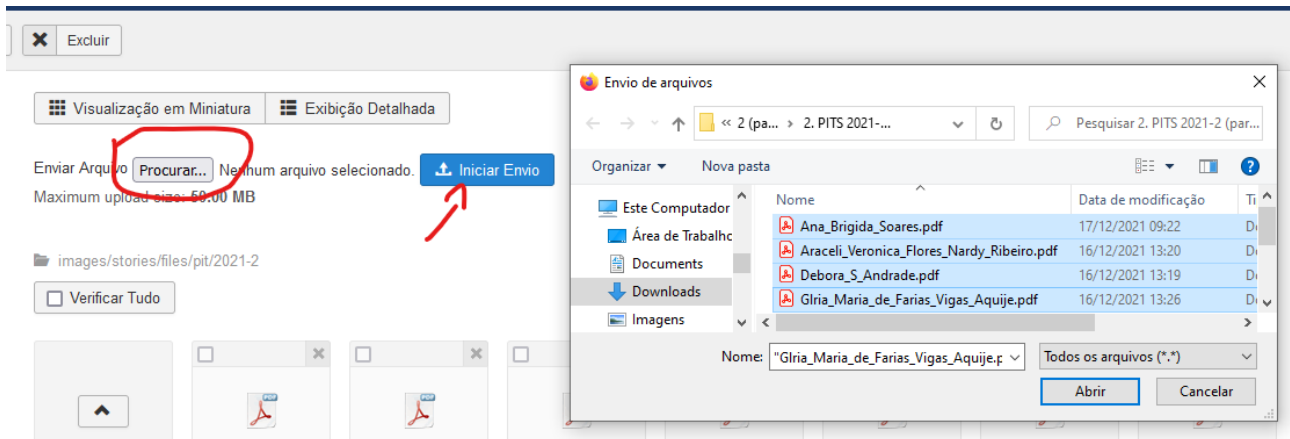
Excluir

Visualização em Miniatura
Exibição Detalhada

Enviar Arquivo Procurar... Nenhum arquivo selecionado. Iniciar Envio
Maximum upload size: 50.00 MB

images/stories/files/pit/2021-2

Verificar Tudo

Envio de arquivos

« 2 (pa... › 2. PITS 2021-...
Pesquisar 2. PITS 2021-2 (par...

Organizar ▾
Nova pasta

Este Computador
Área de Trabalho
Documents
Downloads
Imagens

| Nome | Data de modificação | Ti |
|---|---|---|
| Ana_Brigida_Soares.pdf | 17/12/2021 09:22 | D |
| Araceli_Veronica_Flores_Nardy_Ribeiro.pdf | 16/12/2021 13:20 | D |
| Debora_S_Andrade.pdf | 16/12/2021 13:19 | D |
| Glria_Maria_de_Farias_Vigas_Aquije.pdf | 16/12/2021 13:26 | D |

Nome: "Glria_Maria_de_Farias_Vigas_Aquije.p
Todos os arquivos (*.*)
Abrir
Cancelar